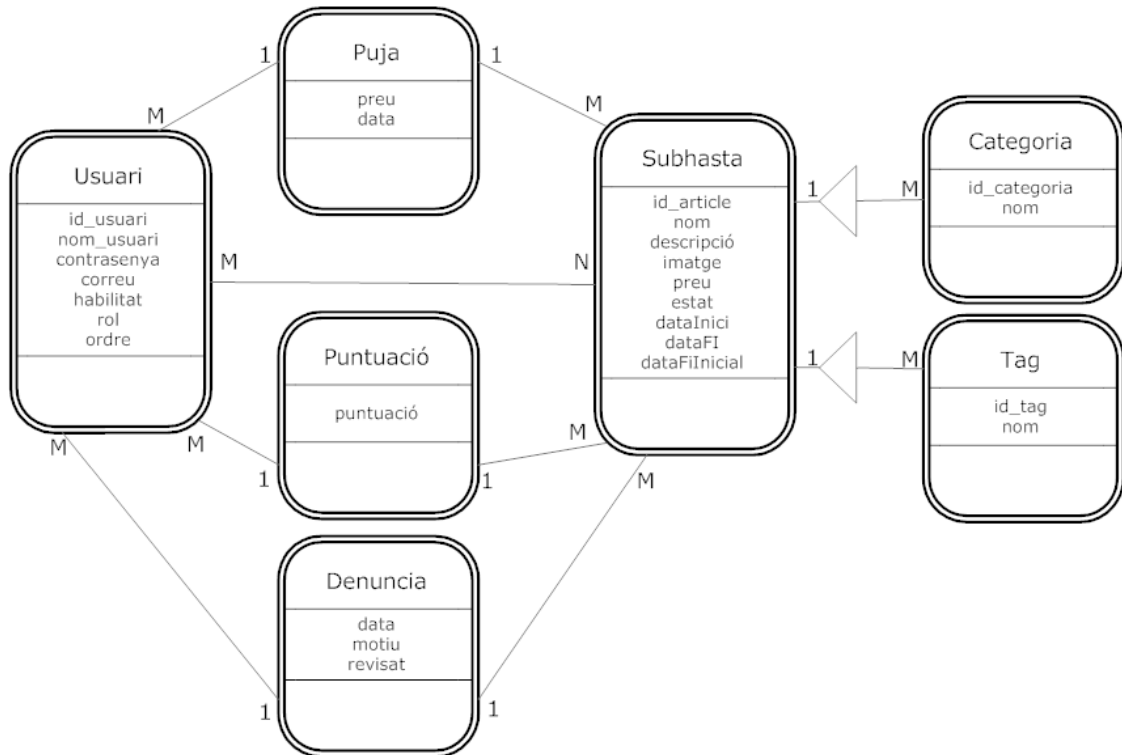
1
Puja
preu
data
1
M
M
Usuari
id_usuari
nom_usuari
contrasenya
correu
habilitat
rol
ordre
M
Subhasta
id_article
nom
descripció
imatge
preu
estat
dataInici
dataFI
dataFiInicial
N
1
M
Categoria
id_categoria
nom
1
M
Tag
id_tag
nom
Puntuació
puntuació
M
1
1
M
M
M
Denuncia
data
motiu
revisat
1
1